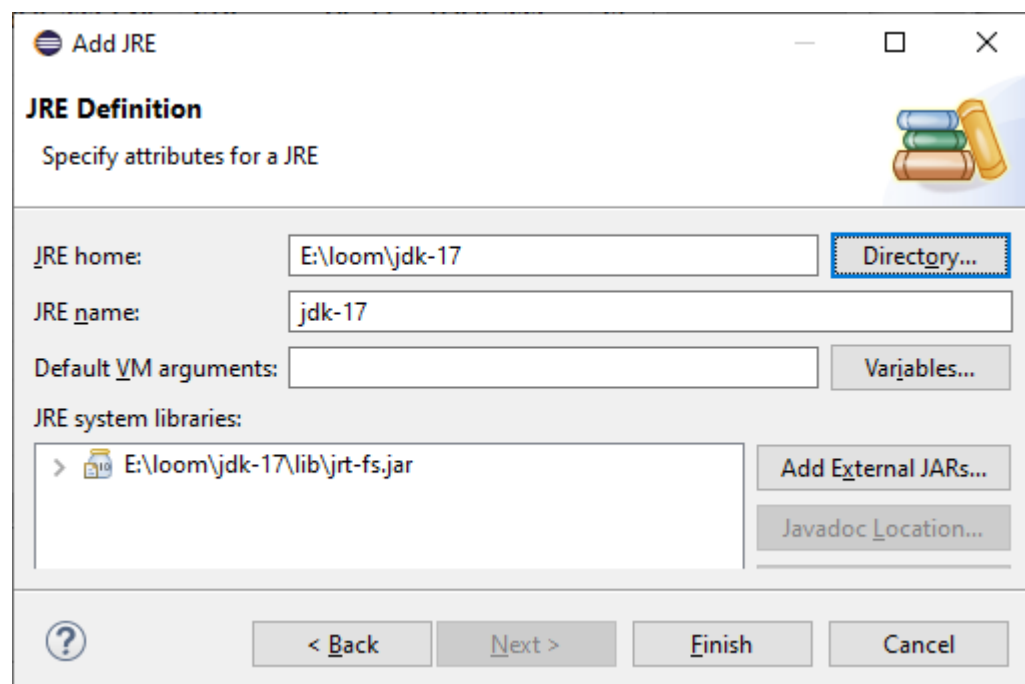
Add JRE

JRE Definition

Specify attributes for a JRE

JRE home: E:\loom\jdk-17 Directory...

JRE name: jdk-17

Default VM arguments: Variables...

JRE system libraries:

E:\loom\jdk-17\lib\jrt-fs.jar

Add External JARs...

Javadoc Location...

?

< Back

Next >

Finish

Cancel